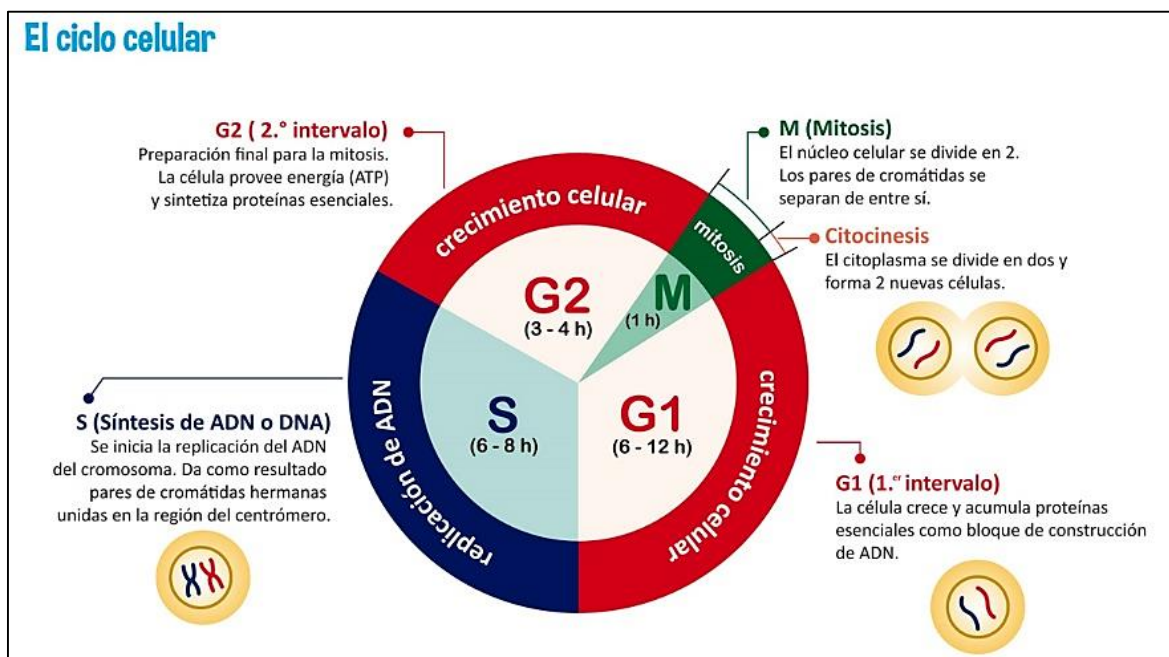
El ciclo celular

G2 ( 2.° intervalo)
Preparación final para la mitosis. La célula provee energía (ATP) y sintetiza proteínas esenciales.

M (Mitosis)
El núcleo celular se divide en 2. Los pares de cromátidas se separan de entre sí.

Citocinesis
El citoplasma se divide en dos y forma 2 nuevas células.

crecimiento celular

mitosis

G2
(3 - 4 h)

M
(1 h)

S
(6 - 8 h)

G1
(6 - 12 h)

replicación de ADN

crecimiento celular

S (Síntesis de ADN o DNA)
Se inicia la replicación del ADN del cromosoma. Da como resultado pares de cromátidas hermanas unidas en la región del centrómero.

G1 (1.$^{er}$ intervalo)
La célula crece y acumula proteínas esenciales como bloque de construcción de ADN.